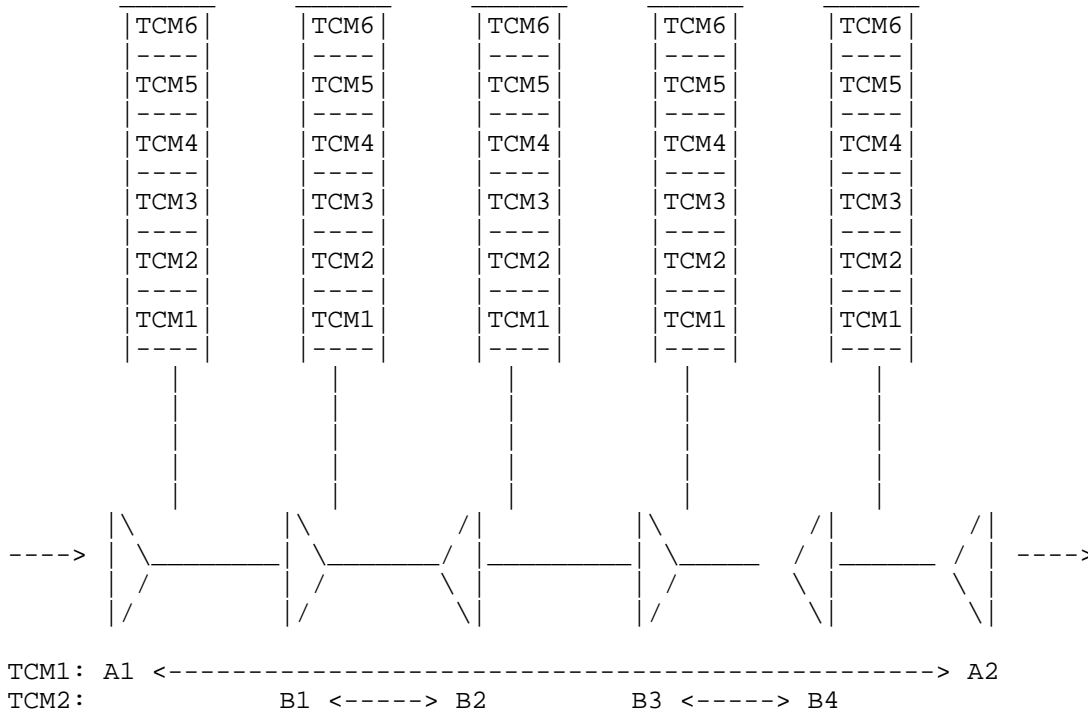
TCM6 TCM6 TCM6 TCM6 TCM6
TCM5 TCM5 TCM5 TCM5 TCM5
TCM4 TCM4 TCM4 TCM4 TCM4
TCM3 TCM3 TCM3 TCM3 TCM3
TCM2 TCM2 TCM2 TCM2 TCM2
TCM1 TCM1 TCM1 TCM1 TCM1

---->

TCM1: A1 <------------------------------------------------> A2
TCM2: B1 <-----> B2 B3 <-----> B4